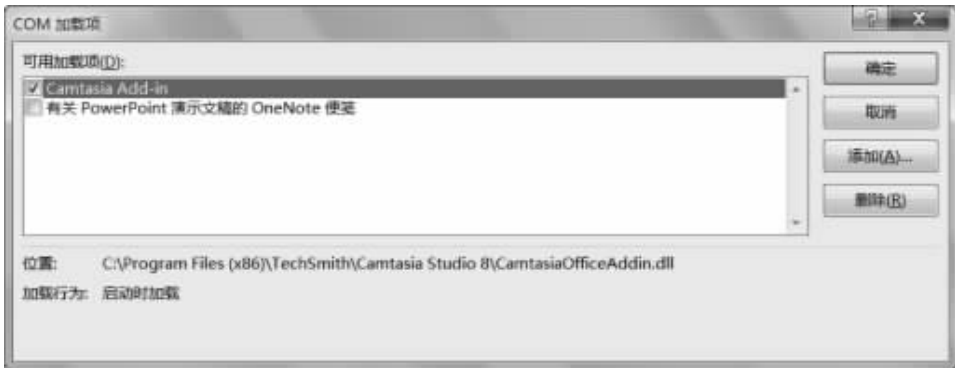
COM 加载项

可用加载项(D):

Camtasia Add-in
有关 PowerPoint 演示文稿的 OneNote 便笺

确定
取消
添加(A)...
删除(R)

位置: C:\Program Files (x86)\TechSmith\Camtasia Studio 8\CamtasiaOfficeAddin.dll

加载行为: 启动时加载